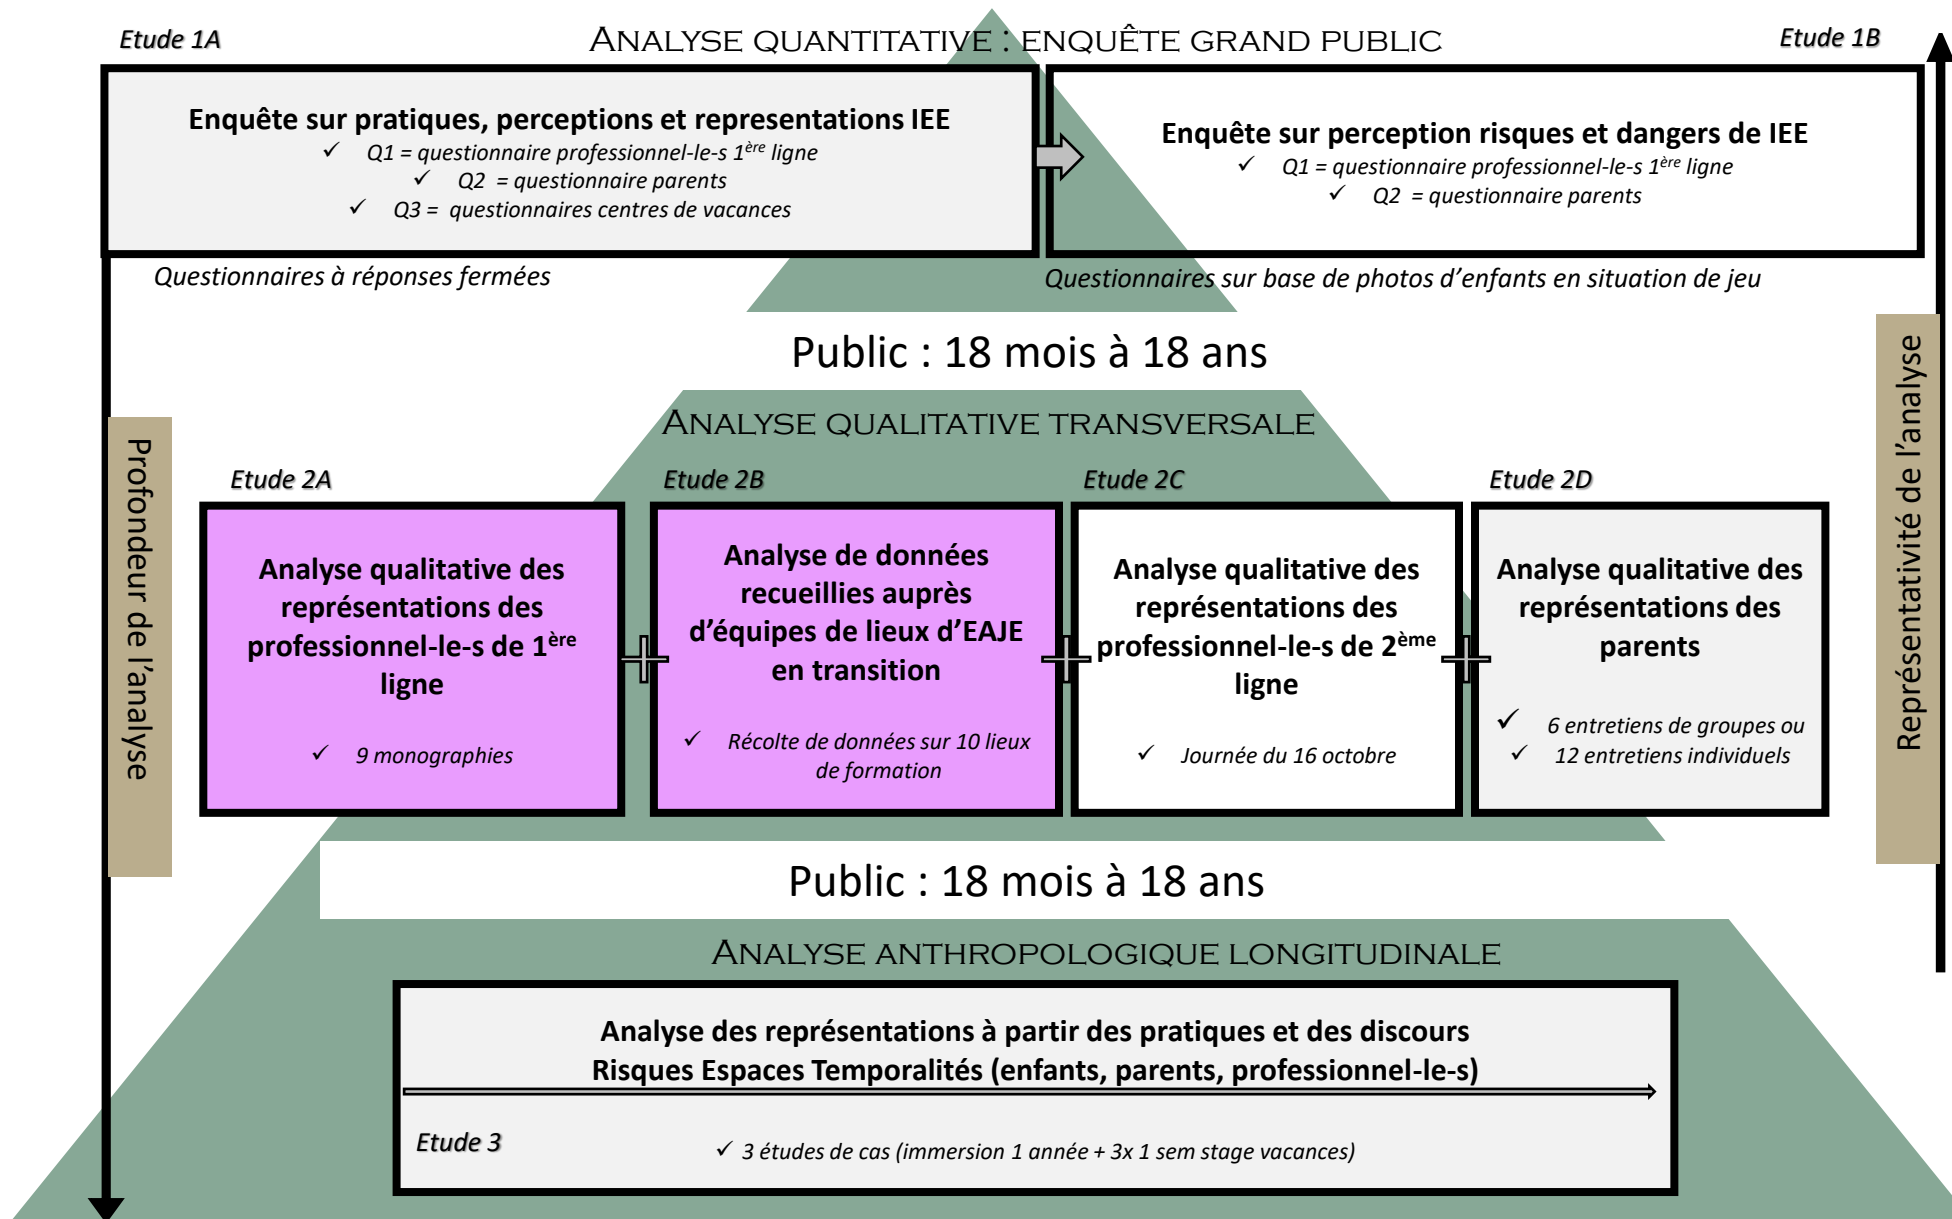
Etude 1A

Analyse quantitative : enquête grand public

Etude 1B

Enquête sur pratiques, perceptions et representations IEE
✓ Q1 = questionnaire professionnel-le-s $1^{ère}$ ligne
✓ Q2 = questionnaire parents
✓ Q3 = questionnaires centres de vacances

Enquête sur perception risques et dangers de IEE
✓ Q1 = questionnaire professionnel-le-s $1^{ère}$ ligne
✓ Q2 = questionnaire parents

Questionnaires à réponses fermées

Questionnaires sur base de photos d'enfants en situation de jeu

Public : 18 mois à 18 ans

Analyse qualitative transversale

Etude 2A

Analyse qualitative des représentations des professionnel-le-s de $1^{ère}$ ligne
✓ 9 monographies

Etude 2B

Analyse de données recueillies auprès d'équipes de lieux d'EAJE en transition
✓ Récolte de données sur 10 lieux de formation

Etude 2C

Analyse qualitative des représentations des professionnel-le-s de $2^{ème}$ ligne
✓ Journée du 16 octobre

Etude 2D

Analyse qualitative des représentations des parents
✓ 6 entretiens de groupes ou
✓ 12 entretiens individuels

Profondeur de l'analyse

Représentativité de l'analyse

Public : 18 mois à 18 ans

Analyse anthropologique longitudinale

Analyse des représentations à partir des pratiques et des discours
Risques Espaces Temporalités (enfants, parents, professionnel-le-s)

Etude 3

✓ 3 études de cas (immersion 1 année + 3x 1 sem stage vacances)